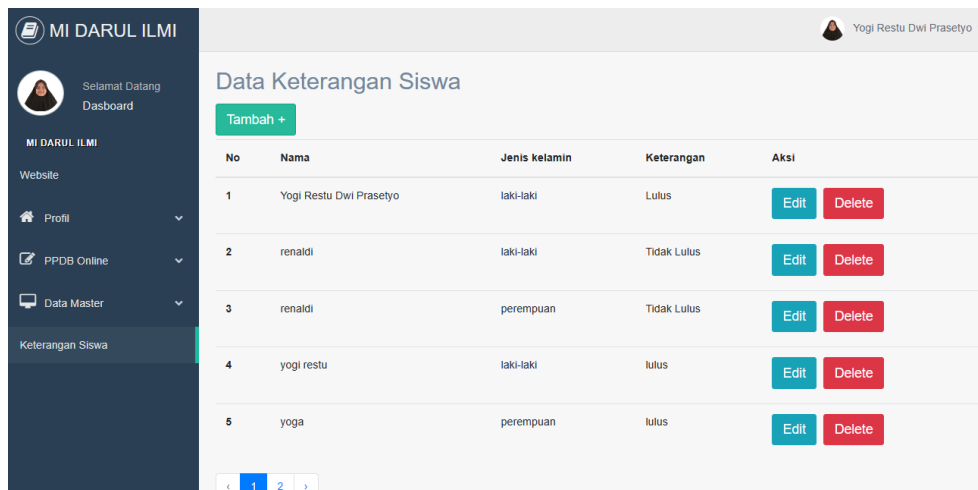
MI DARUL ILMI

Selamat Datang
Dasboard

MI DARUL ILMI

Website

Profil

PPDB Online

Data Master

Keterangan Siswa

Yogi Restu Dwi Prasetyo

Data Keterangan Siswa

Tambah +

| No | Nama | Jenis kelamin | Keterangan | Aksi |
|---|---|---|---|---|
| 1 | Yogi Restu Dwi Prasetyo | laki-laki | Lulus | Edit Delete |
| 2 | renaldi | laki-laki | Tidak Lulus | Edit Delete |
| 3 | renaldi | perempuan | Tidak Lulus | Edit Delete |
| 4 | yogi restu | laki-laki | lulus | Edit Delete |
| 5 | yoga | perempuan | lulus | Edit Delete |

‹ 1 2 ›